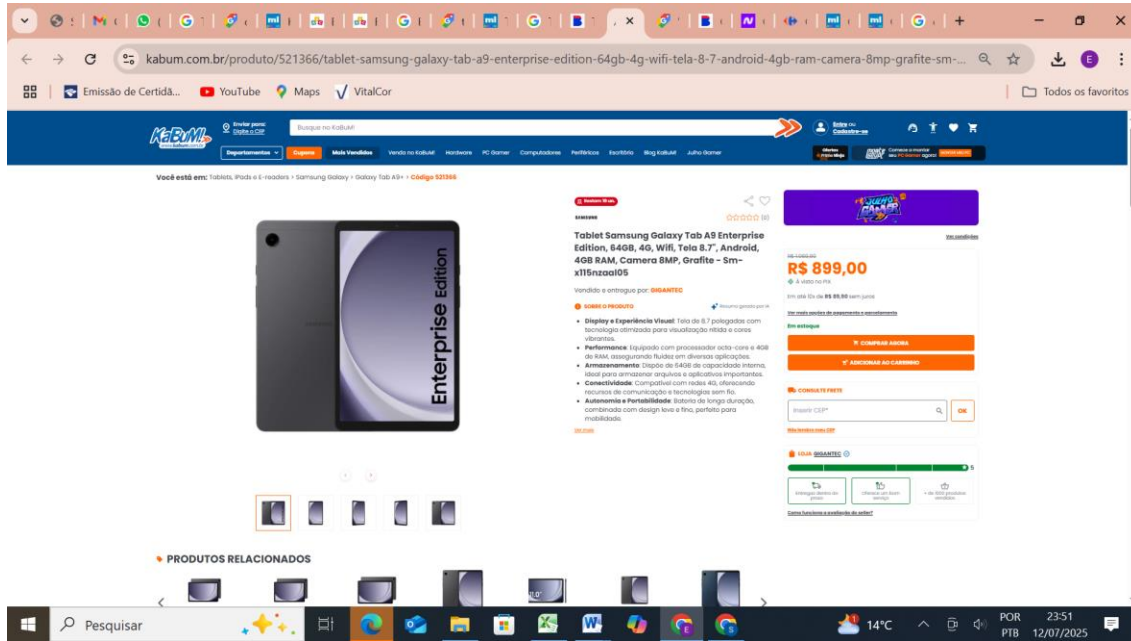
kabum.com.br/produto/521366/tablet-samsung-galaxy-tab-a9-enterprise-edition-64gb-4g-wifi-tela-8-7-android-4gb-ram-camera-8mp-grafite-sm-...

Emissão de Certidã... YouTube Maps VitalCor Todos os favoritos

KaBuM! Enviar para: Digite o CEP Busque no KaBuM! Entre ou Cadastre-se

Departamentos Cupons Mais Vendidos Venda no KaBuM! Hardware PC Gamer Computadores Periféricos Escritório Blog KaBuM! Julho Gamer

Você está em: Tablets, iPads e E-readers > Samsung Galaxy > Galaxy Tab A9+ > Código 521366

Enterprise Edition

SAMSUNG

Tablet Samsung Galaxy Tab A9 Enterprise Edition, 64GB, 4G, Wifi, Tela 8.7", Android, 4GB RAM, Camera 8MP, Grafite - Sm-x115nzaal05

Vendido e entregue por: GIGANTEC

SOBRE O PRODUTO

- Display e Experiência Visual: Tela de 8.7 polegadas com tecnologia otimizada para visualização nítida e cores vibrantes.
- Performance: Equipado com processador octa-core e 4GB de RAM, assegurando fluidez em diversas aplicações.
- Armazenamento: Dispõe de 64GB de capacidade interna, ideal para armazenar arquivos e aplicativos importantes.
- Conectividade: Compatível com redes 4G, oferecendo recursos de comunicação e tecnologias sem fio.
- Autonomia e Portabilidade: Bateria de longa duração, combinada com design leve e fino, perfeito para mobilidade.

Ver mais

Ver condições

R$ 899,00
À vista no PIX

Em até 10x de R$ 89,90 sem juros

Em estoque

COMPRAR AGORA
ADICIONAR AO CARRINHO

CONSULTAR FRETE
Inserir CEP* OK
Não lembro meu CEP

LOJA: GIGANTEC

5

Entregas dentro do prazo
Oferece um bom serviço
+ de 1000 produtos vendidos

Como funciona a avaliação do seller?

PRODUTOS RELACIONADOS

Pesquisar 14°C POR PTB 23:51 12/07/2025